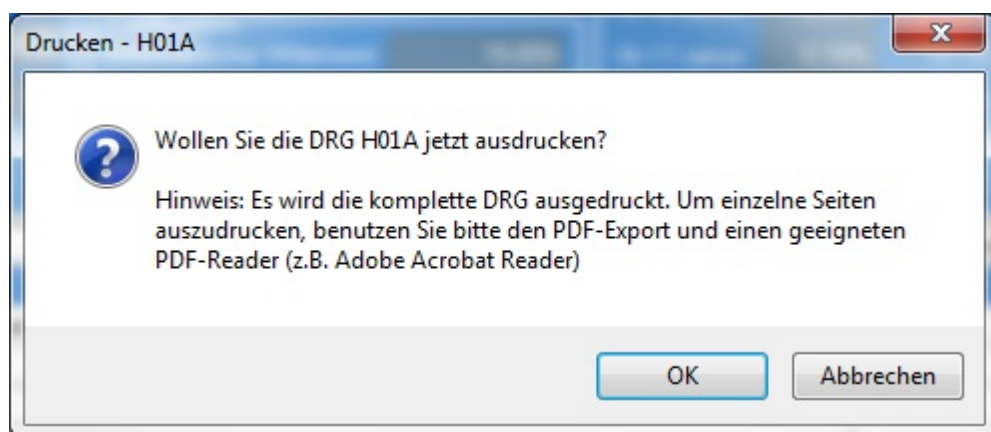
Drucken - H01A

Wollen Sie die DRG H01A jetzt ausdrucken?

Hinweis: Es wird die komplette DRG ausgedruckt. Um einzelne Seiten auszudrucken, benutzen Sie bitte den PDF-Export und einen geeigneten PDF-Reader (z.B. Adobe Acrobat Reader)

OK

Abbrechen